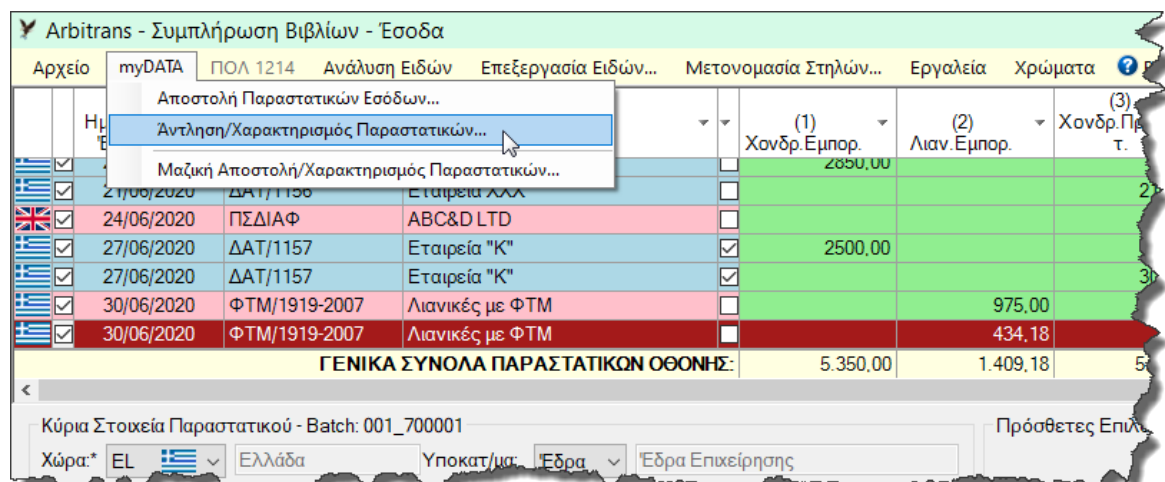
Arbitrans - Συμπλήρωση Βιβλίων - Έσοδα

Αρχείο | myDATA | ΠΟΛ 1214 | Ανάλυση Ειδών | Επεξεργασία Ειδών... | Μετονομασία Στηλών... | Εργαλεία | Χρώματα

Αποστολή Παραστατικών Εσόδων...
Άντληση/Χαρακτηρισμός Παραστατικών...
Μαζική Αποστολή/Χαρακτηρισμός Παραστατικών...

| | | Ημ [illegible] | | | | (1) Χονδρ.Εμπορ. | (2) Λιαν.Εμπορ. | (3) Χονδρ.Π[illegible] τ. |
|---|---|---|---|---|---|---|---|---|
| | ☑ | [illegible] | | | ☐ | 2850,00 | | |
| | ☑ | 21/06/2020 | ΔΑΤ/1156 | Εταιρεία ΧΧΧ | ☐ | | | 2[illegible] |
| | ☑ | 24/06/2020 | ΠΣΔΙΑΦ | ABC&D LTD | ☐ | | | |
| | ☑ | 27/06/2020 | ΔΑΤ/1157 | Εταιρεία "Κ" | ☑ | 2500,00 | | |
| | ☑ | 27/06/2020 | ΔΑΤ/1157 | Εταιρεία "Κ" | ☑ | | | 3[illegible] |
| | ☑ | 30/06/2020 | ΦΤΜ/1919-2007 | Λιανικές με ΦΤΜ | ☐ | | 975,00 | |
| | ☑ | 30/06/2020 | ΦΤΜ/1919-2007 | Λιανικές με ΦΤΜ | ☐ | | 434,18 | |
| | | | | ΓΕΝΙΚΑ ΣΥΝΟΛΑ ΠΑΡΑΣΤΑΤΙΚΩΝ ΟΘΟΝΗΣ: | | 5.350,00 | 1.409,18 | 5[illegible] |

Κύρια Στοιχεία Παραστατικού - Batch: 001_700001
Πρόσθετες Επιλ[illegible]
Χώρα:* EL Ελλάδα Υποκατ/μα: Έδρα Έδρα Επιχείρησης